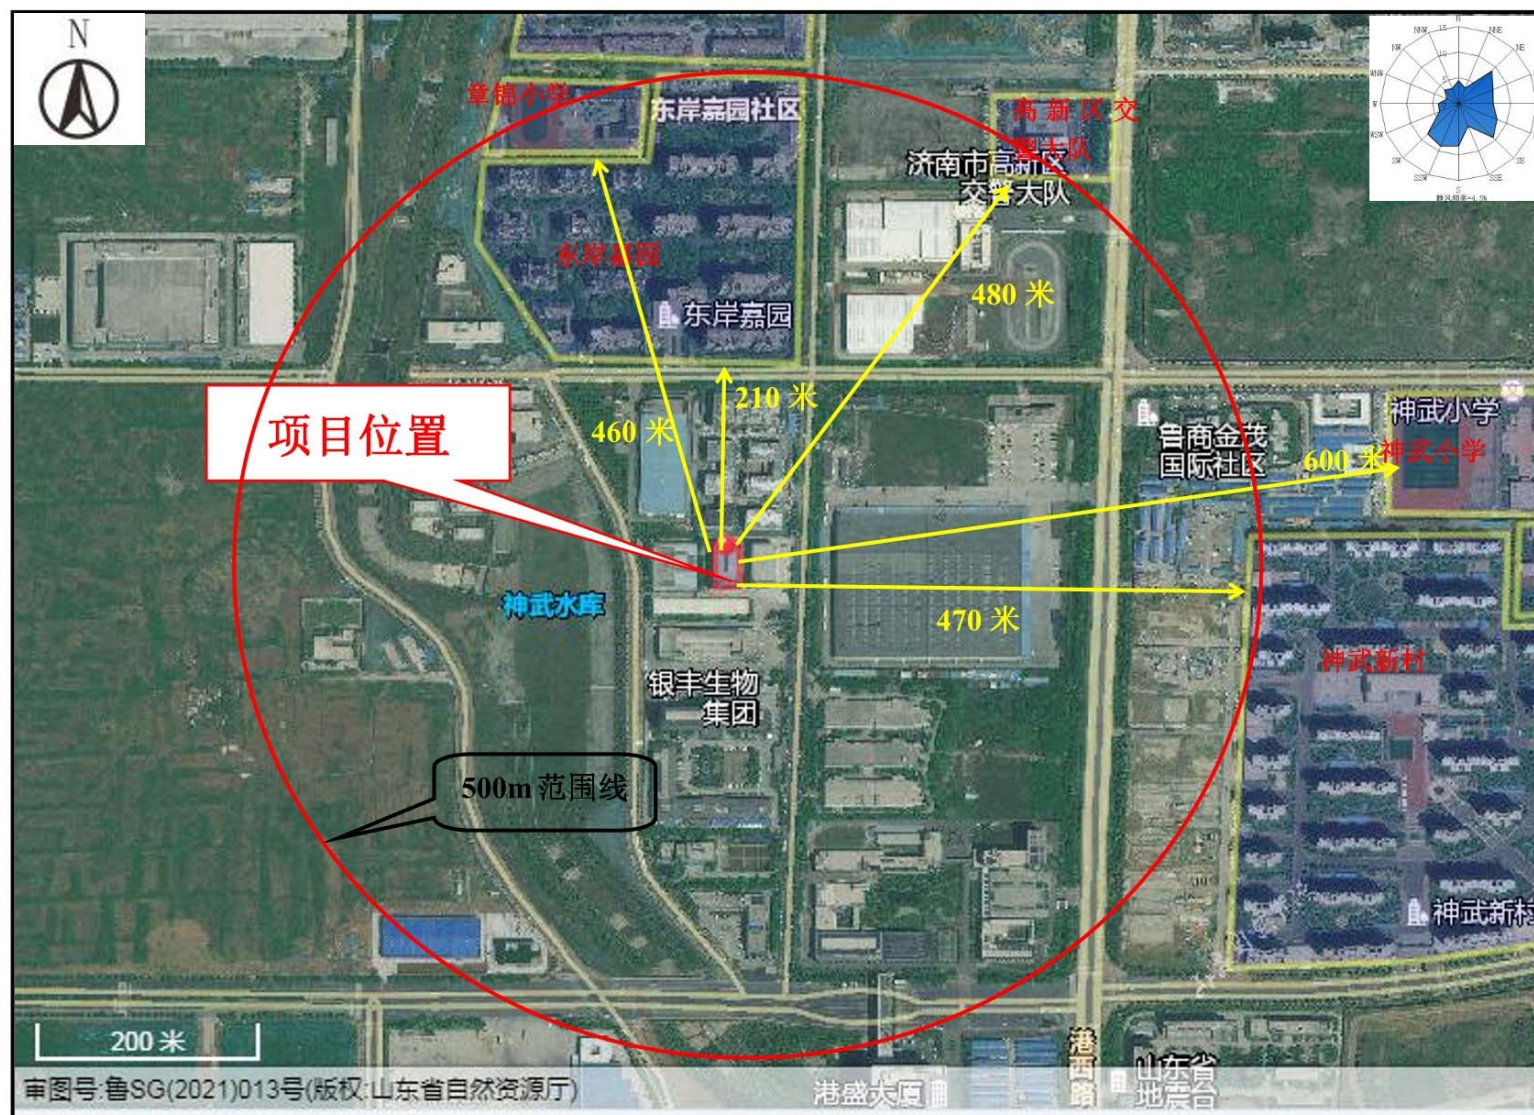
N

章锦小学
东岸嘉园社区
高新区交警大队
济南市高新区交警大队
水岸嘉园
东岸嘉园
480 米
210 米
460 米
项目位置
神武小学
鲁商金茂国际社区
600 米
神武小学
神武水库
470 米
银丰生物集团
神武新村
500m 范围线
神武新村
200 米
港西路
山东省地震台
港盛大厦
审图号:鲁SG(2021)013号(版权:山东省自然资源厅)